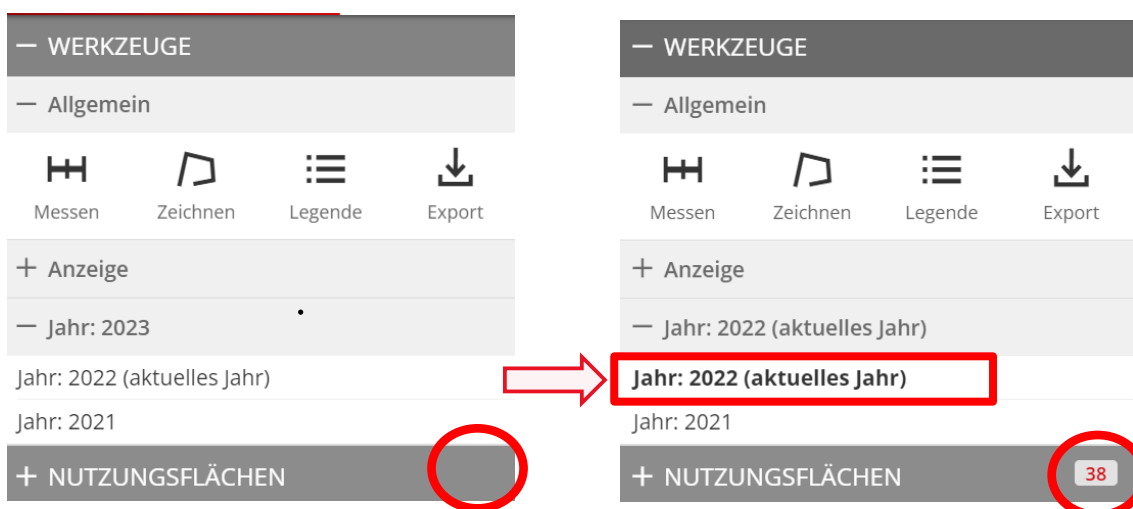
— WERKZEUGE

— Allgemein

Messen
Zeichnen
Legende
Export

+ Anzeige

— Jahr: 2023

Jahr: 2022 (aktuelles Jahr)

Jahr: 2021

+ NUTZUNGSFLÄCHEN

— WERKZEUGE

— Allgemein

Messen
Zeichnen
Legende
Export

+ Anzeige

— Jahr: 2022 (aktuelles Jahr)

Jahr: 2022 (aktuelles Jahr)

Jahr: 2021

+ NUTZUNGSFLÄCHEN 38